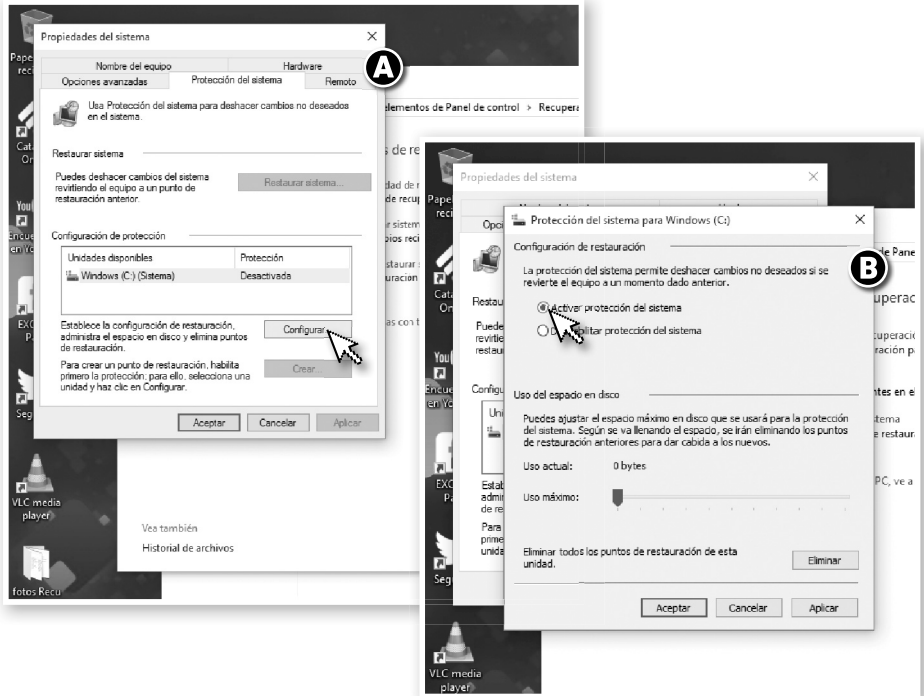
Papel reci

Propiedades del sistema

Nombre del equipo | Hardware
Opciones avanzadas | Protección del sistema | Remoto

A

Usa Protección del sistema para deshacer cambios no deseados en el sistema.

Restaurar sistema

Puedes deshacer cambios del sistema revirtiendo el equipo a un punto de restauración anterior.

Restaurar sistema...

Configuración de protección

| Unidades disponibles | Protección |
|---|---|
| Windows (C:) (Sistema) | Desactivada |

Establece la configuración de restauración, administra el espacio en disco y elimina puntos de restauración.

Configurar...

Para crear un punto de restauración, habilita primero la protección: para ello, selecciona una unidad y haz clic en Configurar.

Crear...

Aceptar Cancelar Aplicar

dementos de Panel de control › Recupera

s de re

dad de r
ar sistem
is recien
ta restau
uracion
as con t

Vea también
Historial de archivos

VLC media player

fotos Recu

Propiedades del sistema

Protección del sistema para Windows (C:)

B

Configuración de restauración

La protección del sistema permite deshacer cambios no deseados si se revierte el equipo a un momento dado anterior.

Activar protección del sistema
D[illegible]bilitar protección del sistema

Uso del espacio en disco

Puedes ajustar el espacio máximo en disco que se usará para la protección del sistema. Según se va llenando el espacio, se irán eliminando los puntos de restauración anteriores para dar cabida a los nuevos.

Uso actual: 0 bytes

Uso máximo:

Eliminar todos los puntos de restauración de esta unidad.

Eliminar

Aceptar Cancelar Aplicar

de Pane
uperac
cuperacio
ración p
ntes en el
stema
e restaura
PC, ve a

VLC media player